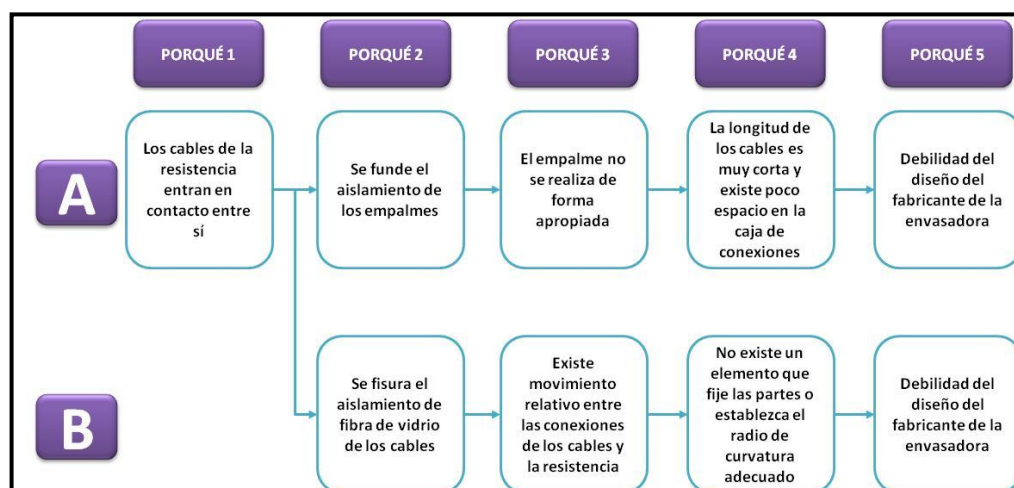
PORQUÉ 1

PORQUÉ 2

PORQUÉ 3

PORQUÉ 4

PORQUÉ 5

A

Los cables de la resistencia entran en contacto entre sí

Se funde el aislamiento de los empalmes

El empalme no se realiza de forma apropiada

La longitud de los cables es muy corta y existe poco espacio en la caja de conexiones

Debilidad del diseño del fabricante de la envasadora

B

Se fisura el aislamiento de fibra de vidrio de los cables

Existe movimiento relativo entre las conexiones de los cables y la resistencia

No existe un elemento que fije las partes o establezca el radio de curvatura adecuado

Debilidad del diseño del fabricante de la envasadora